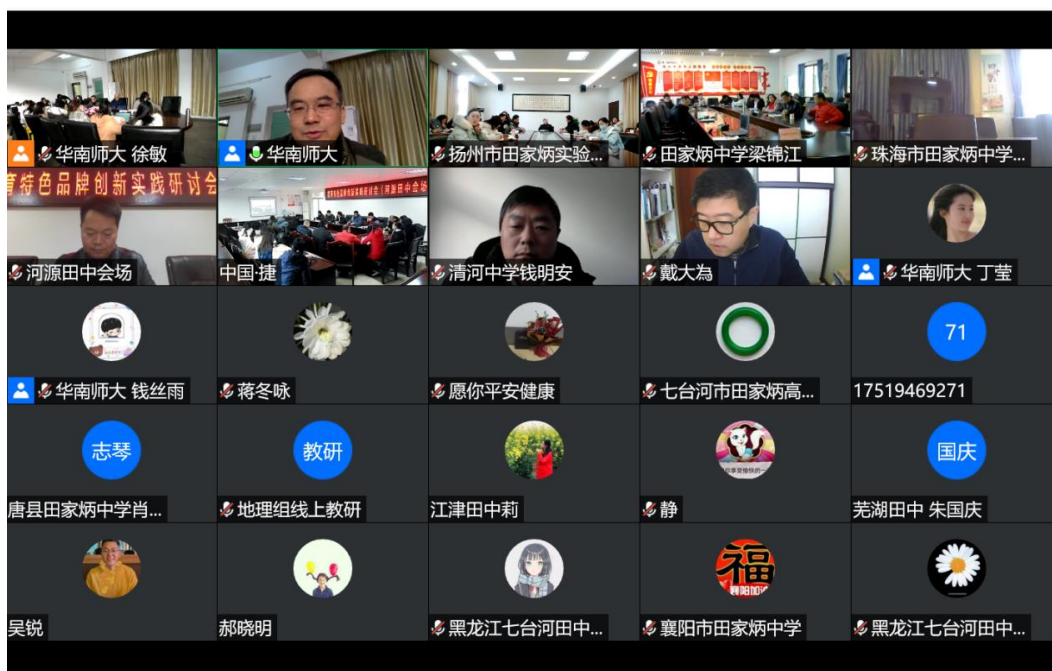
华南师大 徐敏
华南师大
扬州市田家炳实验...
田家炳中学梁锦江
珠海市田家炳中学...

育特色品牌创新实践研讨会
河源田中会场
中国·捷
清河中学钱明安
戴大为
华南师大 丁莹

华南师大 钱丝雨
蒋冬咏
愿你平安健康
七台河市田家炳高...
71
17519469271

志琴
唐县田家炳中学肖...
教研
地理组线上教研
江津田中莉
静
国庆
芜湖田中 朱国庆

吴锐
郝晓明
黑龙江七台河田中...
福
襄阳加油
襄阳市田家炳中学
黑龙江七台河田中...